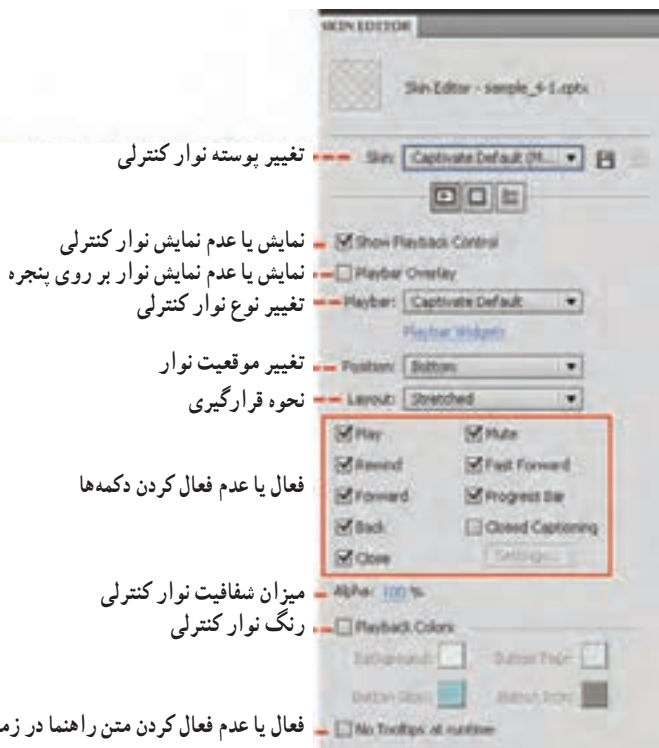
SKIN EDITOR

Skin Editor - sample_4-1.cptx

تغییر پوسته نوار کنترلی
Skin: Captivate Default (M...

نمایش یا عدم نمایش نوار کنترلی
Show Playback Control

نمایش یا عدم نمایش نوار بر روی پنجره
Playbar Overlay

تغییر نوع نوار کنترلی
Playbar: Captivate Default

Playbar Widgets

تغییر موقعیت نوار
Position: Bottom

نحوه قرارگیری
Layout: Stretched

فعال یا عدم فعال کردن دکمه‌ها

| | |
|---|---|
| Play | Mute |
| Rewind | Fast Forward |
| Forward | Progress Bar |
| Back | Closed Captioning |
| Close | Settings... |

میزان شفافیت نوار کنترلی
Alpha: 100 %

رنگ نوار کنترلی
Playback Colors

Background: Button Face:
Button Glow: Button Icon:

فعال یا عدم فعال کردن متن راهنما در زم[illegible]
No Tooltips at runtime